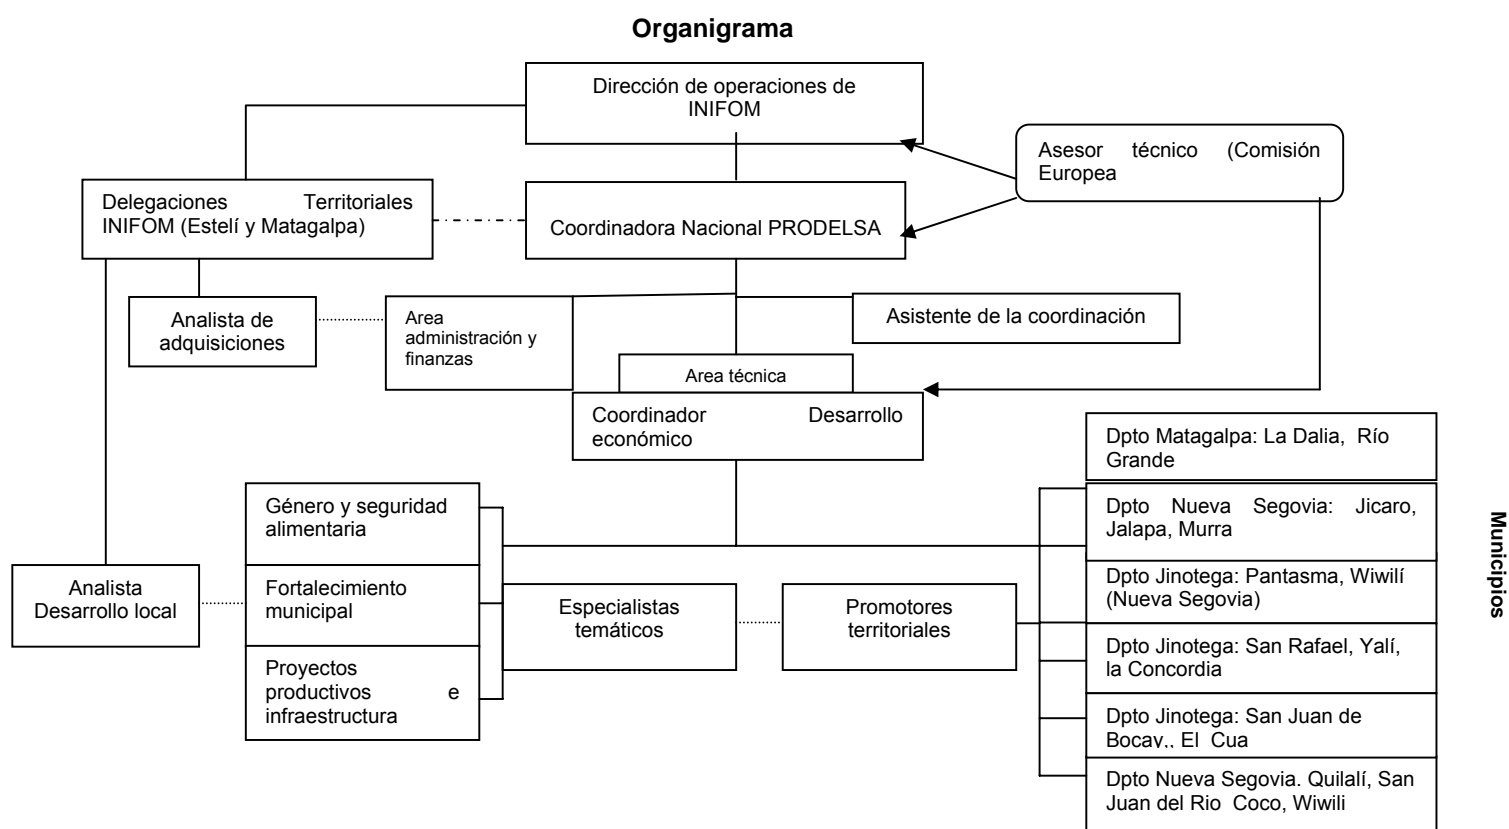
Organigrama

Dirección de operaciones de INIFOM

Asesor técnico (Comisión Europea

Delegaciones Territoriales INIFOM (Estelí y Matagalpa)

Coordinadora Nacional PRODELSA

Analista de adquisiciones

Area administración y finanzas

Asistente de la coordinación

Area técnica

Coordinador Desarrollo económico

Dpto Matagalpa: La Dalia, Río Grande

Dpto Nueva Segovia: Jicaro, Jalapa, Murra

Dpto Jinotega: Pantasma, Wiwilí (Nueva Segovia)

Dpto Jinotega: San Rafael, Yalí, la Concordia

Dpto Jinotega: San Juan de Bocay,, El Cua

Dpto Nueva Segovia. Quilalí, San Juan del Rio Coco, Wiwili

Municipios

Género y seguridad alimentaria

Fortalecimiento municipal

Proyectos productivos e infraestructura

Analista Desarrollo local

Especialistas temáticos

Promotores territoriales